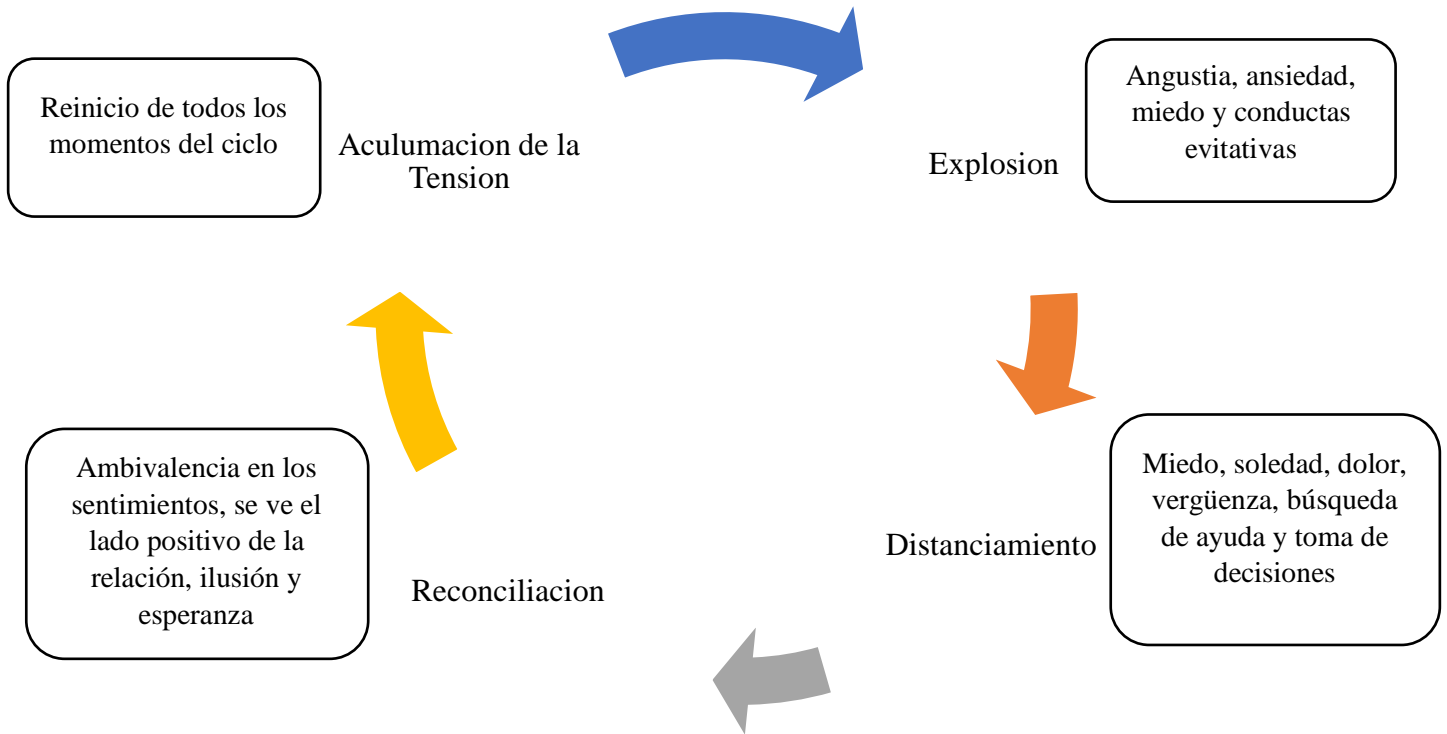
Reinicio de todos los momentos del ciclo

Aculumacion de la Tension

Explosion

Angustia, ansiedad, miedo y conductas evitativas

Distanciamiento

Miedo, soledad, dolor, vergüenza, búsqueda de ayuda y toma de decisiones

Reconciliacion

Ambivalencia en los sentimientos, se ve el lado positivo de la relación, ilusión y esperanza